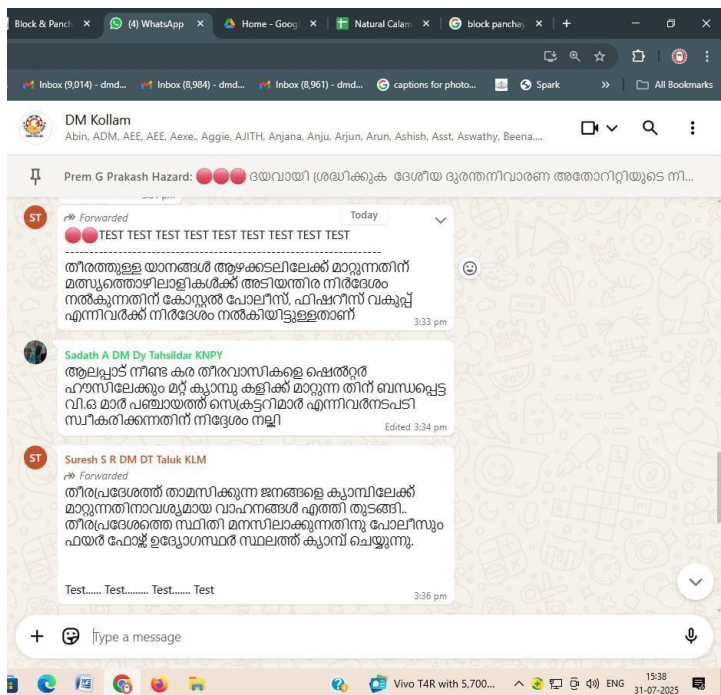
Block & Panch ×
(4) WhatsApp ×
Home - Goog ×
Natural Calam ×
block panchay ×
+

Inbox (9,014) - dmd...
Inbox (8,984) - dmd...
Inbox (8,961) - dmd...
captions for photo...
Spark
»
All Bookmarks

DM Kollam
Abin, ADM, AEE, AEE, Aexe., Aggie, AJITH, Anjana, Anju, Arjun, Arun, Ashish, Asst, Aswathy, Beena,...

Prem G Prakash Hazard: 🔴🔴🔴 ദയവായി ശ്രദ്ധിക്കുക ദേശീയ ദുരന്തനിവാരണ അതോറിറ്റിയുടെ നി...

ST
Forwarded
Today
🔴🔴TEST TEST TEST TEST TEST TEST TEST TEST
------------------------------------------------------------
തീരത്തുള്ള യാനങ്ങൾ ആഴക്കടലിലേക്ക് മാറ്റുന്നതിന് മത്സ്യത്തൊഴിലാളികൾക്ക് അടിയന്തിര നിർദേശം നൽകുന്നതിന് കോസ്റ്റൽ പോലീസ്, ഫിഷറീസ് വകുപ്പ് എന്നിവർക്ക് നിർദേശം നൽകിയിട്ടുള്ളതാണ്
3:33 pm

Sadath A DM Dy Tahsildar KNPY
ആലപ്പാട് നീണ്ട കര തീരവാസികളെ ഷെൽറ്റർ ഹൗസിലേക്കും മറ്റ് ക്യാമ്പു കളിക്ക് മാറ്റുന്ന തിന് ബന്ധപ്പെട്ട വി.ഒ മാർ പഞ്ചായത്ത് സെക്രട്ടറിമാർ എന്നിവർനടപടി സ്വീകരിക്കുന്നതിന് നിദ്ദേശം നല്കി
Edited 3:34 pm

ST
Suresh S R DM DT Taluk KLM
Forwarded
തീരപ്രദേശത്ത് താമസിക്കുന്ന ജനങ്ങളെ ക്യാമ്പിലേക്ക് മാറ്റുന്നതിനാവശ്യമായ വാഹനങ്ങൾ എത്തി തുടങ്ങി.. തീരപ്രദേശത്തെ സ്ഥിതി മനസിലാക്കുന്നതിനു പോലീസും ഫയർ ഫോഴ്സ് ഉദ്യോഗസ്ഥർ സ്ഥലത്ത് ക്യാമ്പ് ചെയ്യുന്നു.

Test...... Test......... Test....... Test
3:36 pm

Type a message

Vivo T4R with 5,700...
ENG
15:38
31-07-2025